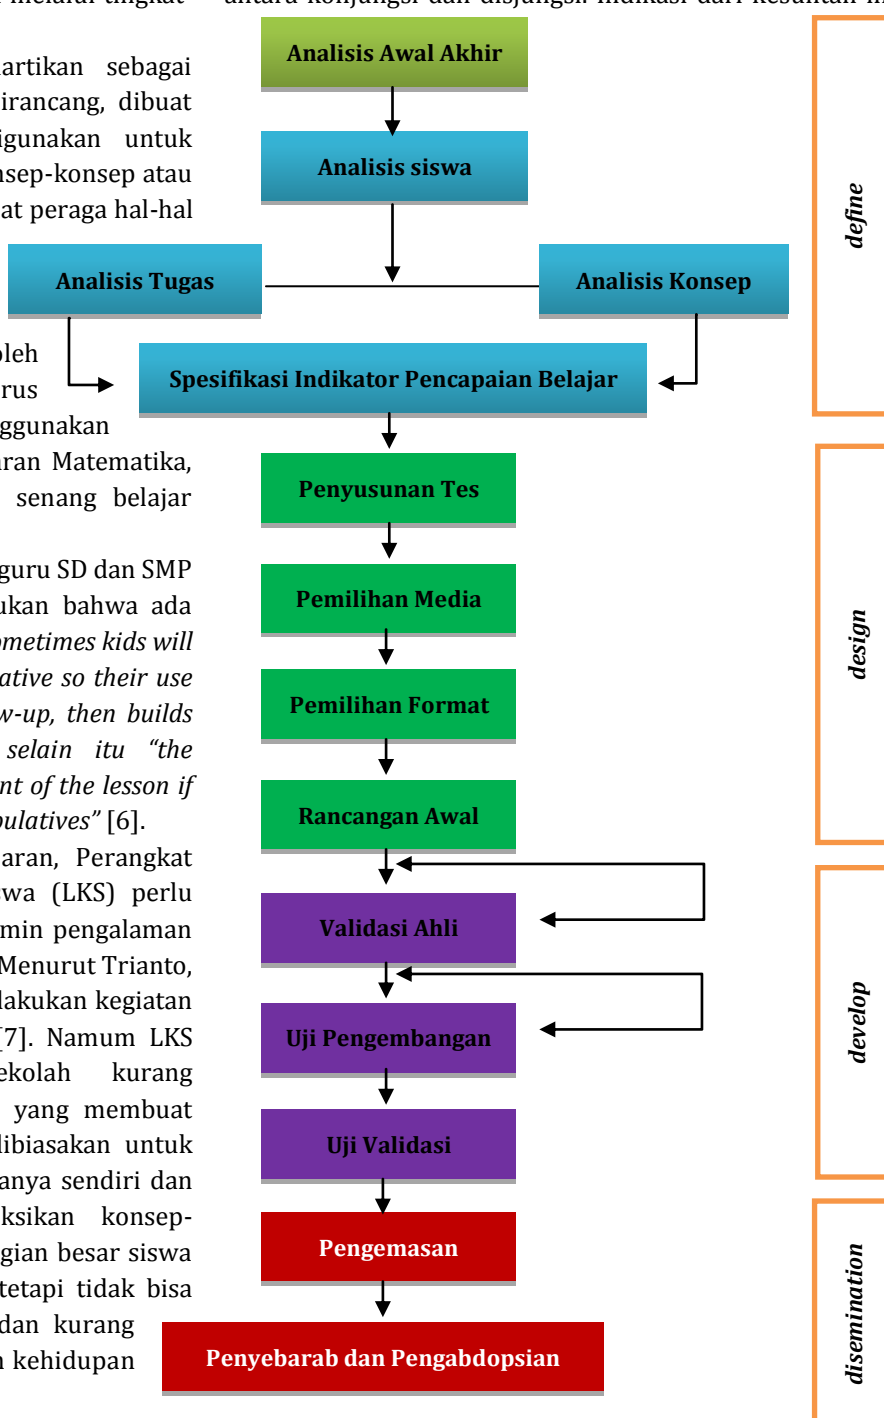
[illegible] melalui tingkat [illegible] antara konjungsi dan disjungsi. Indikasi dari kesulitan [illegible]

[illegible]artikan sebagai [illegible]irancang, dibuat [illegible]igunakan untuk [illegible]sep-konsep atau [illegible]at peraga hal-hal

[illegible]oleh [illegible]rus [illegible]ggunakan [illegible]aran Matematika, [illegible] senang belajar

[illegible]guru SD dan SMP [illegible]ukan bahwa ada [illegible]ometimes kids will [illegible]ative so their use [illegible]w-up, then builds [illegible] selain itu "the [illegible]nt of the lesson if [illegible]ulatives" [6].

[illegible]aran, Perangkat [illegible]wa (LKS) perlu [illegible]min pengalaman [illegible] Menurut Trianto, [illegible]lakukan kegiatan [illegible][7]. Namum LKS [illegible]ekolah kurang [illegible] yang membuat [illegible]dibiasakan untuk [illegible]anya sendiri dan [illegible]ksikan konsep-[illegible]gian besar siswa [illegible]tetapi tidak bisa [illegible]dan kurang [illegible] kehidupan

Analisis Awal Akhir

Analisis siswa

Analisis Tugas

Analisis Konsep

Spesifikasi Indikator Pencapaian Belajar

Penyusunan Tes

Pemilihan Media

Pemilihan Format

Rancangan Awal

Validasi Ahli

Uji Pengembangan

Uji Validasi

Pengemasan

Penyebarab dan Pengabdopsian

define

design

develop

disemination